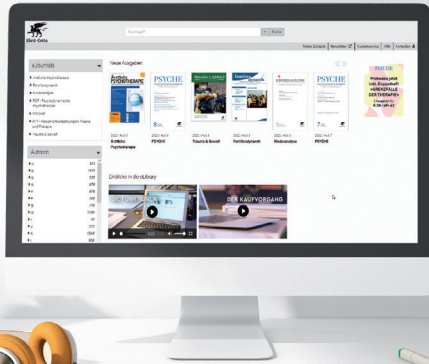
Klett-Cotta

Suchbegriff

Suche

Meine Einkäufe | Newsletter | Kundenservice | Hilfe | Anmelden

eJournals

Ärztliche Psychotherapie

Familiendynamik

Kinderanalyse

PDP - Psychodynamische Psychotherapie

PSYCHE

Persönlichkeitsstörungen: Theorie und Therapie

Trauma & Gewalt

Autoren

Neue Ausgaben

Ärztliche PSYCHOTHERAPIE

PSYCHE

Trauma & Gewalt

Familiendynamik

KINDERANALYSE

PSYCHE

PSYCHE

Probeabo jetzt inkl. Einzelheft »GRENZFÄLLE DER THERAPIE«

2022 | Heft 3 Ärztliche Psychotherapie

2022 | Heft 8 PSYCHE

2022 | Heft 3 Trauma & Gewalt

2022 | Heft 3 Familiendynamik

2022 | Heft 3 Kinderanalyse

2022 | Heft 7 PSYCHE

Einblicke in die eLibrary

DER KAUFVORGANG